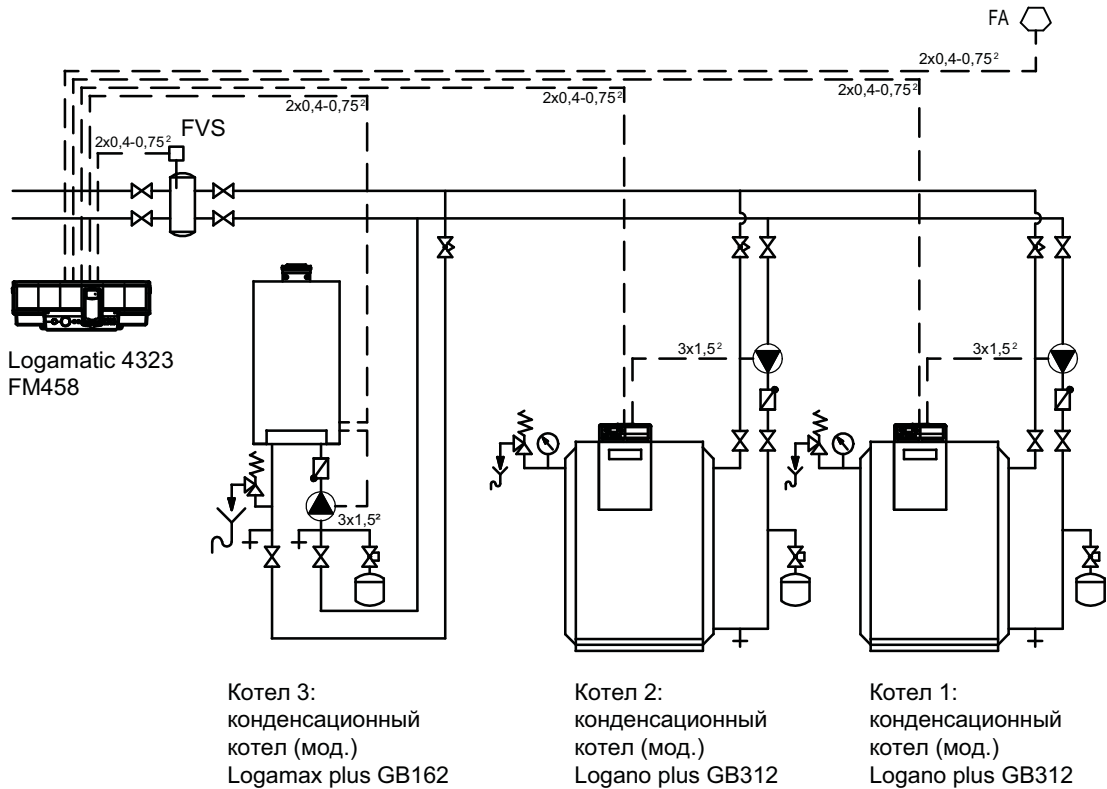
FA

2x0,4-0,75²

2x0,4-0,75²

2x0,4-0,75²

2x0,4-0,75²

2x0,4-0,75²

FVS

Logamatic 4323
FM458

3x1,5²

3x1,5²

3x1,5²

Котел 3:
конденсационный
котел (мод.)
Logamax plus GB162

Котел 2:
конденсационный
котел (мод.)
Logano plus GB312

Котел 1:
конденсационный
котел (мод.)
Logano plus GB312